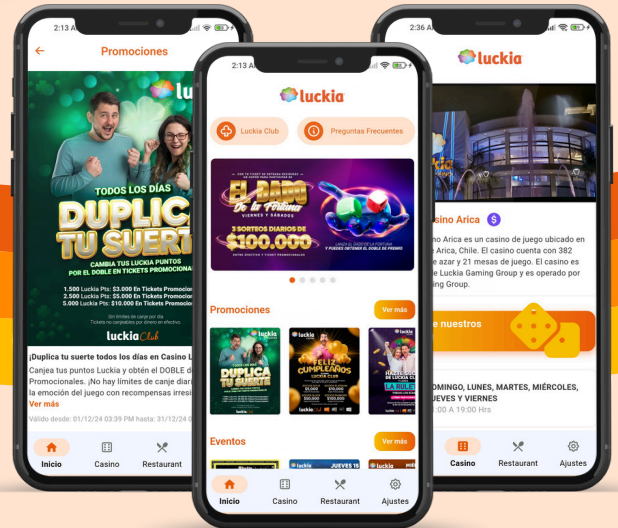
2:13 A

Promociones

luckia

TODOS LOS DÍAS

DUPLICA TU SUERTE

CAMBIA TUS LUCKIA PUNTOS POR EL DOBLE EN TICKETS PROMOCIONALES

1.500 Luckia Pts: $3.000 En Tickets Promocionales
2.500 Luckia Pts: $5.000 En Tickets Promocionales
5.000 Luckia Pts: $10.000 En Tickets Promocionales

luckia Club

¡Duplica tu suerte todos los días en Casino Luckia!

Canjea tus puntos Luckia y obtén el DOBLE de Tickets Promocionales. ¡No hay límites de canje diario! la emoción del juego con recompensas irresi

Ver más

Válido desde: 01/12/24 03:39 PM hasta: 31/12/24

Inicio

Casino

Restaurant

2:13 A

luckia

Luckia Club

Preguntas Frecuentes

EL DADO de la Fortuna

VIERNES Y SÁBADOS

3 SORTEOS DIARIOS DE $100.000

Promociones

Ver más

DUPLICA tu suerte

FELIZ CUMPLEAÑOS

LA RULETA

Eventos

Ver más

JUEVES 16

Inicio

Casino

Restaurant

Ajustes

2:36 A

luckia

Casino Arica

Casino Arica es un casino de juego ubicado en Arica, Chile. El casino cuenta con 382 de azar y 21 mesas de juego. El casino es de Luckia Gaming Group y es operado por Gaming Group.

nuestros

DOMINGO, LUNES, MARTES, MIÉRCOLES, JUEVES Y VIERNES

10:00 A 19:00 Hrs

Casino

Restaurant

Ajustes